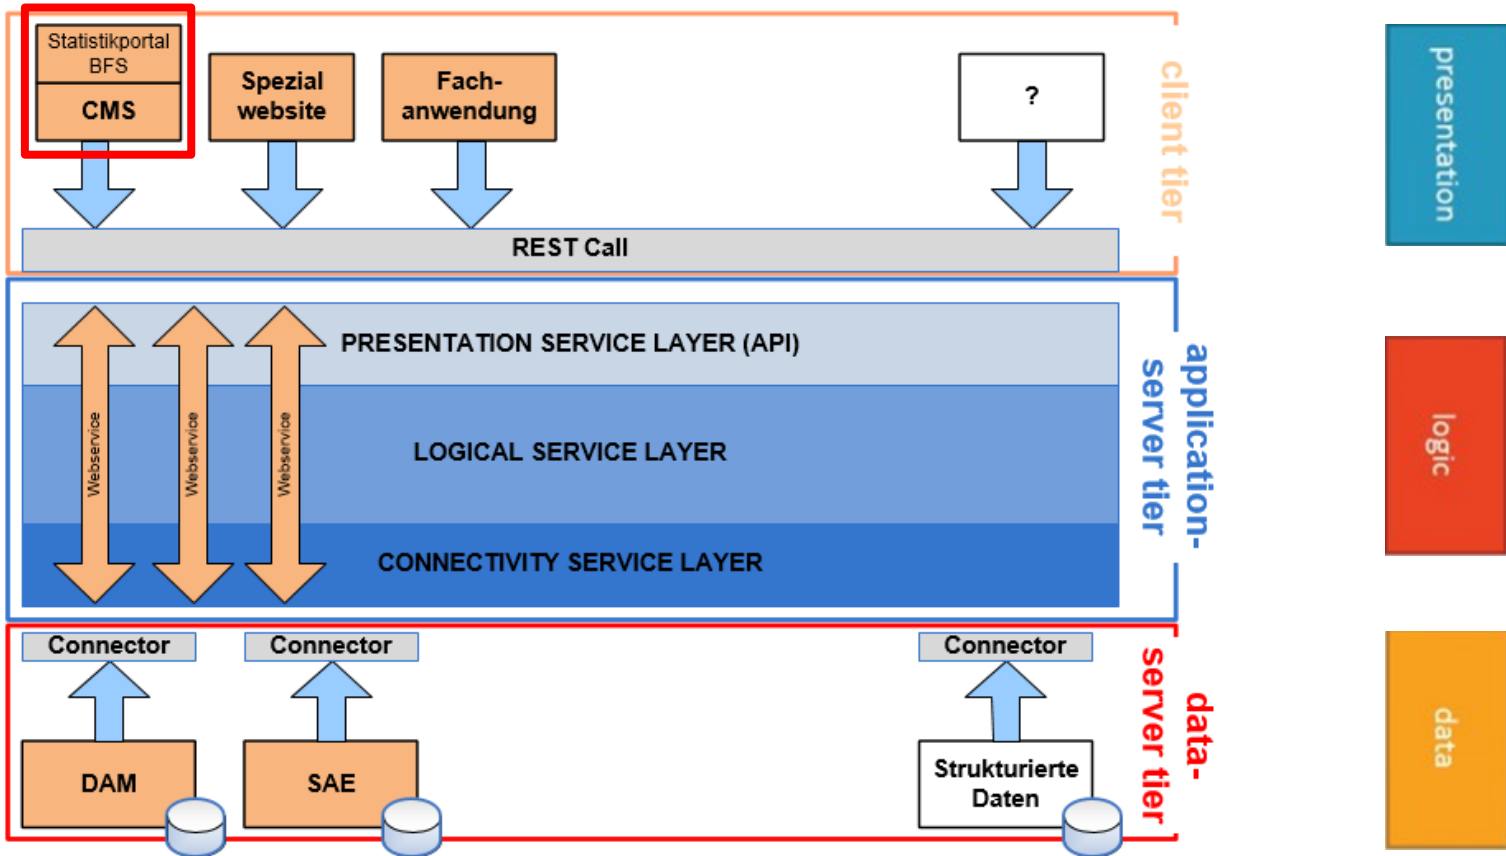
Statistikportal BFS

CMS

Spezial website

Fach-anwendung

?

client tier

presentation

REST Call

PRESENTATION SERVICE LAYER (API)

Webservice

Webservice

Webservice

LOGICAL SERVICE LAYER

CONNECTIVITY SERVICE LAYER

application-server tier

logic

Connector

Connector

Connector

DAM

SAE

Strukturierte Daten

data-server tier

data